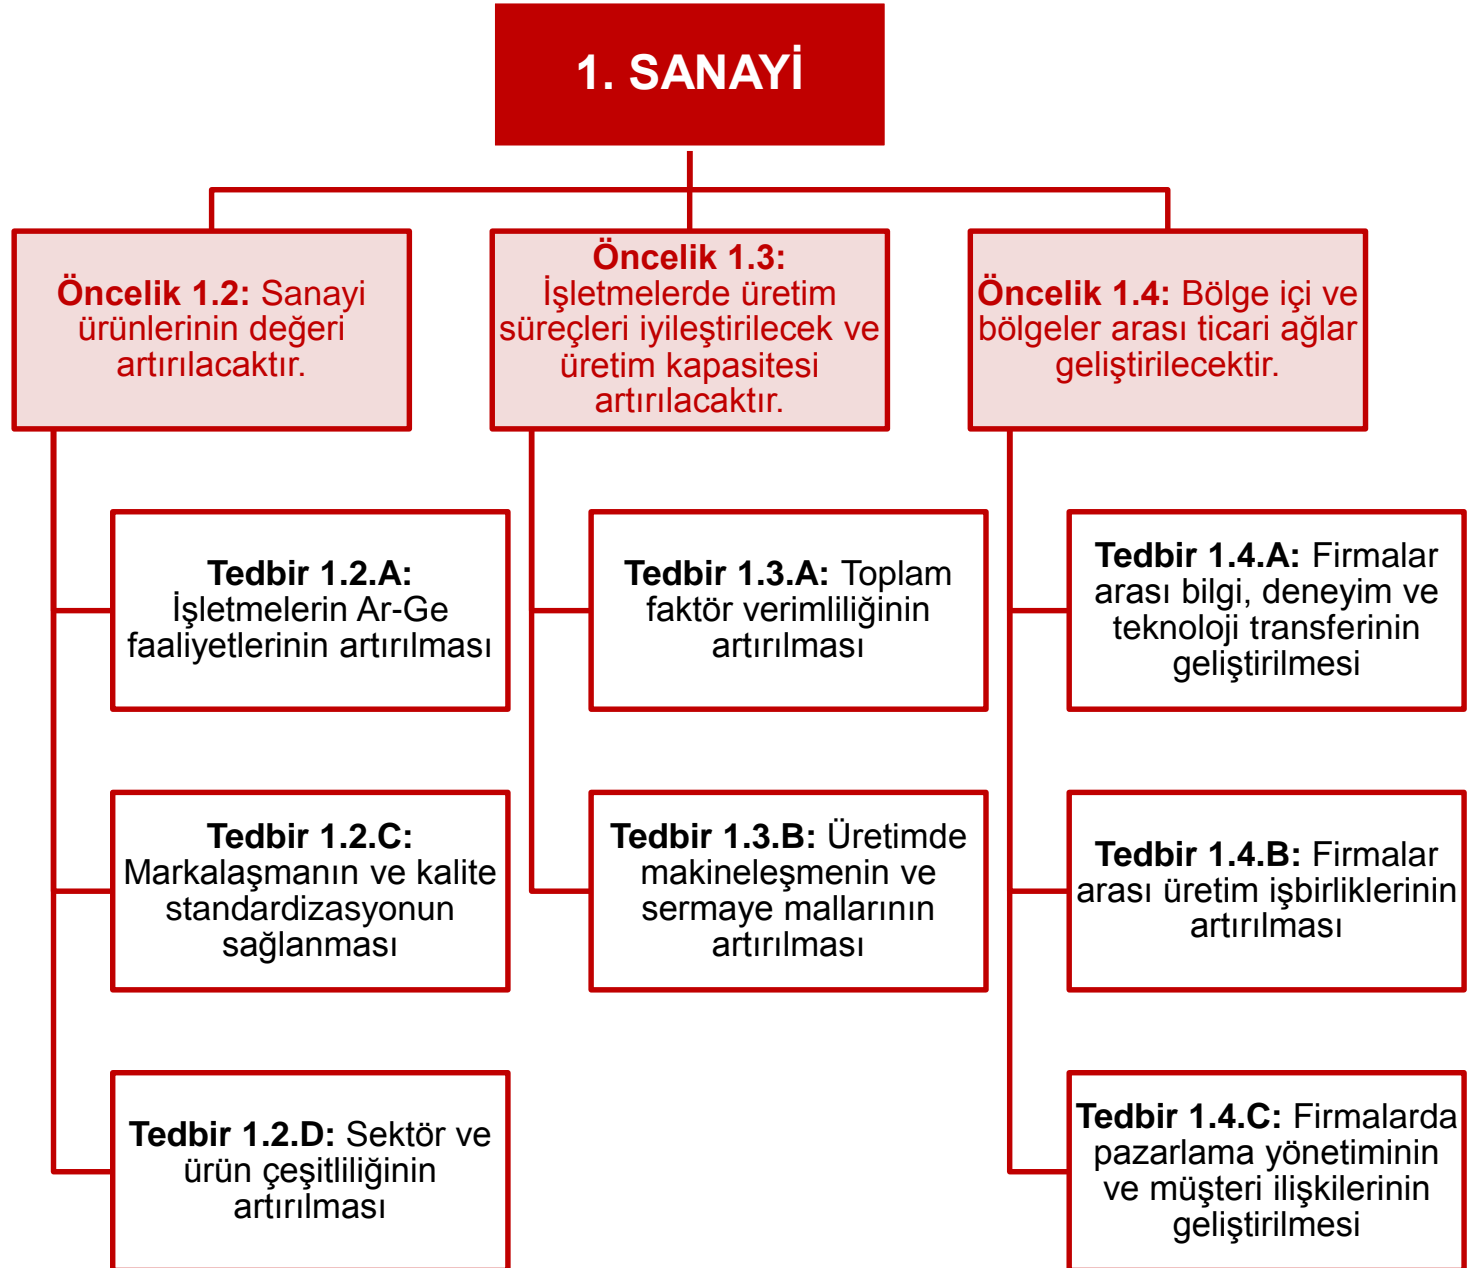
1. SANAYİ

**Öncelik 1.2:** Sanayi ürünlerinin değeri artırılacaktır.

**Tedbir 1.2.A:** İşletmelerin Ar-Ge faaliyetlerinin artırılması

**Tedbir 1.2.C:** Markalaşmanın ve kalite standardizasyonun sağlanması

**Tedbir 1.2.D:** Sektör ve ürün çeşitliliğinin artırılması

**Öncelik 1.3:** İşletmelerde üretim süreçleri iyileştirilecek ve üretim kapasitesi artırılacaktır.

**Tedbir 1.3.A:** Toplam faktör verimliliğinin artırılması

**Tedbir 1.3.B:** Üretimde makineleşmenin ve sermaye mallarının artırılması

**Öncelik 1.4:** Bölge içi ve bölgeler arası ticari ağlar geliştirilecektir.

**Tedbir 1.4.A:** Firmalar arası bilgi, deneyim ve teknoloji transferinin geliştirilmesi

**Tedbir 1.4.B:** Firmalar arası üretim işbirliklerinin artırılması

**Tedbir 1.4.C:** Firmalarda pazarlama yönetiminin ve müşteri ilişkilerinin geliştirilmesi